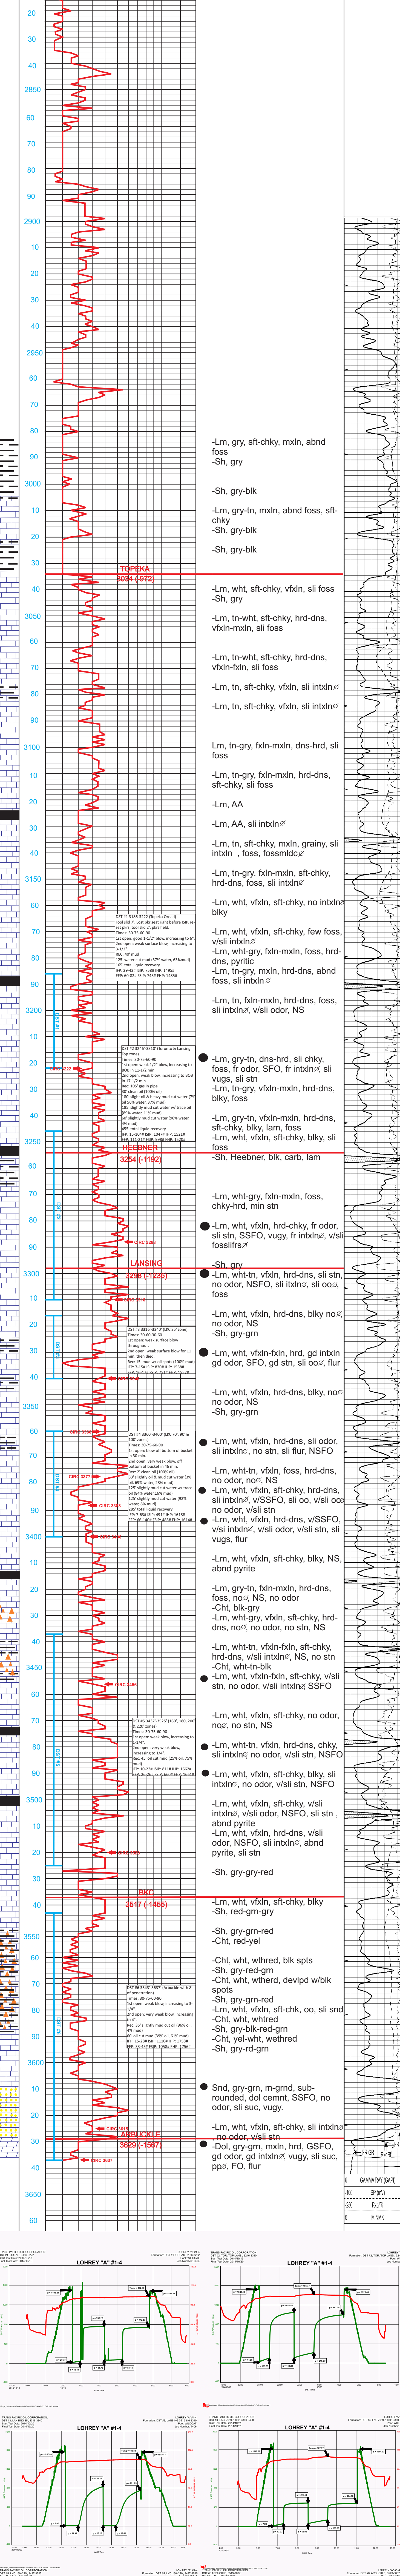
20
30
40
2850
60
70
80
90
2900
10
20
30
40
2950
60
70
80
90
3000
10
20
30
TOPEKA
3034 (-972)
40
3050
60
70
80
90
3100
10
20
30
40
3150
60
70
80
90
3200
10
20
30
40
3250
HEEBNER
3254 (-1192)
70
80
90
3300
LANSING
3298 (-1236)
10
20
30
40
3350
60
70
80
90
3400
10
20
30
40
3450
60
70
80
90
3500
10
20
30
BKC
3517 (-1455)
40
3550
60
70
80
90
3600
10
20
30
ARBUCKLE
3629 (-1567)
40
3650
60

-Lm, gry, sft-chky, mxln, abnd foss
-Sh, gry

-Sh, gry-blk

-Lm, gry-tn, mxln, abnd foss, sft-chky
-Sh, gry-blk

-Sh, gry-blk

-Lm, wht, sft-chky, vfxln, sli foss
-Sh, gry

-Lm, tn-wht, sft-chky, hrd-dns, vfxln-mxln, sli foss

-Lm, tn-wht, sft-chky, hrd-dns, vfxln-mxln, sli foss

-Lm, tn, sft-chky, vfxln, sli intxln∅

-Lm, tn, sft-chky, vfxln, sli intxln∅

Lm, tn-gry, fxln-mxln, dns-hrd, sli foss

-Lm, tn-gry, fxln-mxln, hrd-dns, sft-chky, sli foss

-Lm, AA

-Lm, AA, sli intxln∅

-Lm, tn, sft-chky, mxln, grainy, sli intxln , foss, fossmldc∅

-Lm, tn-gry. fxln-mxln, sft-chky, hrd-dns, foss, sli intxln∅

-Lm, wht, vfxln, sft-chky, no intxln∅ blky

-Lm, wht, vfxln, sft-chky, few foss, v/sli intxln∅
-Lm, wht-gry, fxln-mxln, foss, hrd-dns, pyritic
-Lm, tn-gry, mxln, hrd-dns, abnd foss, sli intxln∅

-Lm, tn, fxln-mxln, hrd-dns, foss, sli intxln∅, v/sli odor, NS

-Lm, gry-tn, dns-hrd, sli chky, foss, fr odor, SFO, fr intxln∅, sli vugs, sli stn
-Lm, tn-gry, vfxln-mxln, hrd-dns, blky, foss

-Lm, gry-tn, vfxln-mxln, hrd-dns, sft-chky, blky, lam, foss
-Lm, wht, vfxln, sft-chky, blky, sli foss
-Sh, Heebner, blk, carb, lam

-Lm, wht-gry, fxln-mxln, foss, chky-hrd, min stn

-Lm, wht, vfxln, hrd-chky, fr odor, sli stn, SSFO, vugy, fr intxln∅, v/sli fosslifrs∅

-Sh, gry
-Lm, wht-tn, vfxln, hrd-dns, sli stn, no odor, NSFO, sli itxln∅, sli oo∅, foss

-Lm, wht, vfxln, hrd-dns, blky no∅, no odor, NS
-Sh, gry-grn

-Lm, wht, vfxln-fxln, hrd, gd intxln gd odor, SFO, gd stn, sli oo∅, flur

-Lm, wht, vfxln, hrd-dns, blky, no∅, no odor, NS
-Sh, gry-grn

-Lm, wht, vfxln, hrd-dns, sli odor, sli intxln∅, no stn, sli flur, NSFO

-Lm, wht-tn, vfxln, foss, hrd-dns, no odor, no∅, NS
-Lm, wht, vfxln, sft-chky, hrd-dns, sli intxln∅, v/SSFO, sli oo, v/sli oo∅ no odor, v/sli stn
-Lm, wht, vfxln, hrd-dns, v/SSFO, v/sli intxln∅, v/sli odor, v/sli stn, sli vugs, flur

-Lm, wht, vfxln, sft-chky, blky, NS, abnd pyrite

-Lm, gry-tn, fxln-mxln, hrd-dns, foss, no∅, NS, no odor
-Cht, blk-gry
-Lm, wht-gry, vfxln, sft-chky, hrd-dns, no∅, no odor, no stn, NS

-Lm, wht-tn, vfxln-fxln, sft-chky, hrd-dns, v/sli intxln∅, NS, no stn
-Cht, wht-tn-blk
-Lm, wht, vfxln-fxln, sft-chky, v/sli stn, no odor, v/sli intxln∅ SSFO

-Lm, wht, vfxln, sft-chky, no odor, no∅, no stn, NS

-Lm, wht, vfxln, hrd-dns, chky, sli intxln∅ no odor, v/sli stn, NSFO

-Lm, wht, vfxln, sft-chky, blky, sli intxln∅, no odor, v/sli stn, NSFO

-Lm, wht, vfxln, sft-chky, v/sli intxln∅, v/sli odor, NSFO, sli stn , abnd pyrite
-Lm, wht, vfxln, hrd-dns, v/sli odor, NSFO, sli intxln∅, abnd pyrite, sli stn

-Sh, gry-gry-red

-Lm, wht, vfxln, sft-chky, blky
-Sh, red-grn-gry

-Sh, gry-grn-red
-Cht, red-yel

-Cht, wht, wthred, blk spts
-Sh, gry-red-grn
-Cht, wht, wtherd, devlpd w/blk spots
-Sh, gry-grn-red
-Lm, wht, vfxln, sft-chk, oo, sli snd
-Cht, wht, whtred
-Sh, gry-blk-red-grn
-Cht, yel-wht, wethred
-Sh, gry-rd-grn

Snd, gry-grn, m-grnd, sub-rounded, dol cemnt, SSFO, no odor, sli suc, vugy.

-Lm, wht, vfxln, sft-chky, sli intxln∅ no odor, v/sli stn
-Dol, gry-grn, mxln, hrd, GSFO, gd odor, gd intxln∅, vugy, sli suc, pp∅, FO, flur

GAMMA RAY (GAPI)
SP (mV)
Rxo/Rt
MINMK

LOHREY "A" #1-4
LOHREY "A" #1-4
LOHREY "A" #1-4
LOHREY "A" #1-4